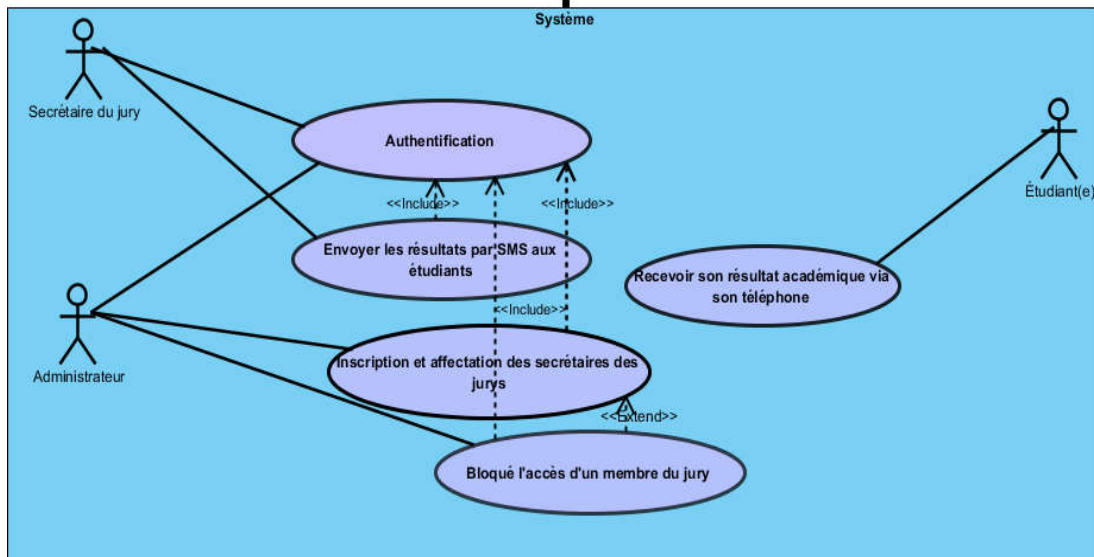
Système

Secrétaire du jury

Authentification

<<Include>>

<<Include>>

Étudiant(e)

Envoyer les résultats par SMS aux étudiants

Recevoir son résultat académique via son téléphone

<<Include>>

Administrateur

Inscription et affectation des secrétaires des jurys

<<Extend>>

Bloqué l'accès d'un membre du jury